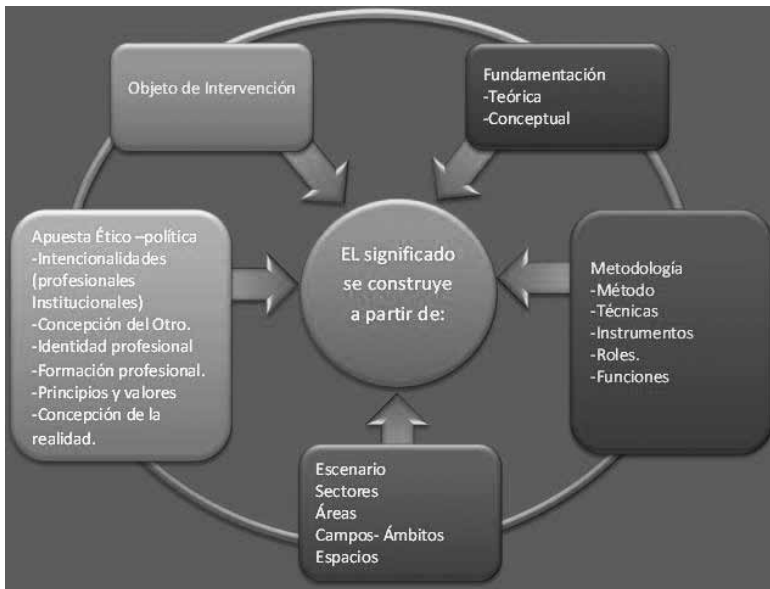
Objeto de Intervención

Fundamentación
-Teórica
-Conceptual

Apuesta Ético –política
-Intencionalidades (profesionales Institucionales)
-Concepción del Otro.
-Identidad profesional
-Formación profesional.
-Principios y valores
-Concepción de la realidad.

EL significado se construye a partir de:

Metodología
-Método
-Técnicas
-Instrumentos
-Roles.
-Funciones

Escenario
Sectores
Áreas
Campos- Ámbitos
Espacios